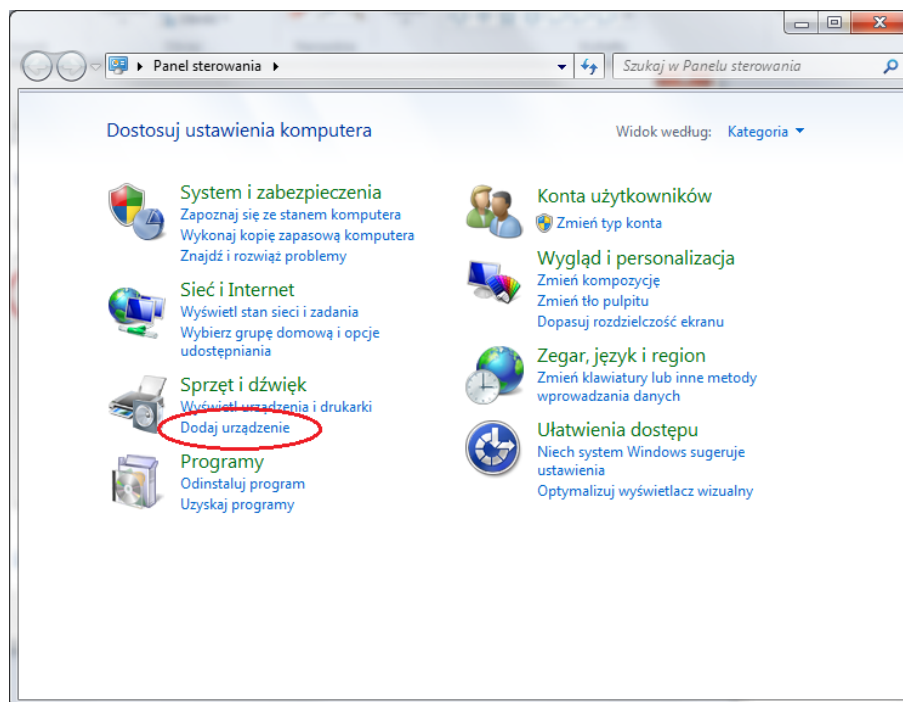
Panel sterowania

Szukaj w Panelu sterowania

Dostosuj ustawienia komputera

Widok według: Kategoria

System i zabezpieczenia
Zapoznaj się ze stanem komputera
Wykonaj kopię zapasową komputera
Znajdź i rozwiąż problemy

Sieć i Internet
Wyświetl stan sieci i zadania
Wybierz grupę domową i opcje udostępniania

Sprzęt i dźwięk
Wyświetl urządzenia i drukarki
Dodaj urządzenie

Programy
Odinstaluj program
Uzyskaj programy

Konta użytkowników
Zmień typ konta

Wygląd i personalizacja
Zmień kompozycję
Zmień tło pulpitu
Dopasuj rozdzielczość ekranu

Zegar, język i region
Zmień klawiatury lub inne metody wprowadzania danych

Ułatwienia dostępu
Niech system Windows sugeruje ustawienia
Optymalizuj wyświetlacz wizualny